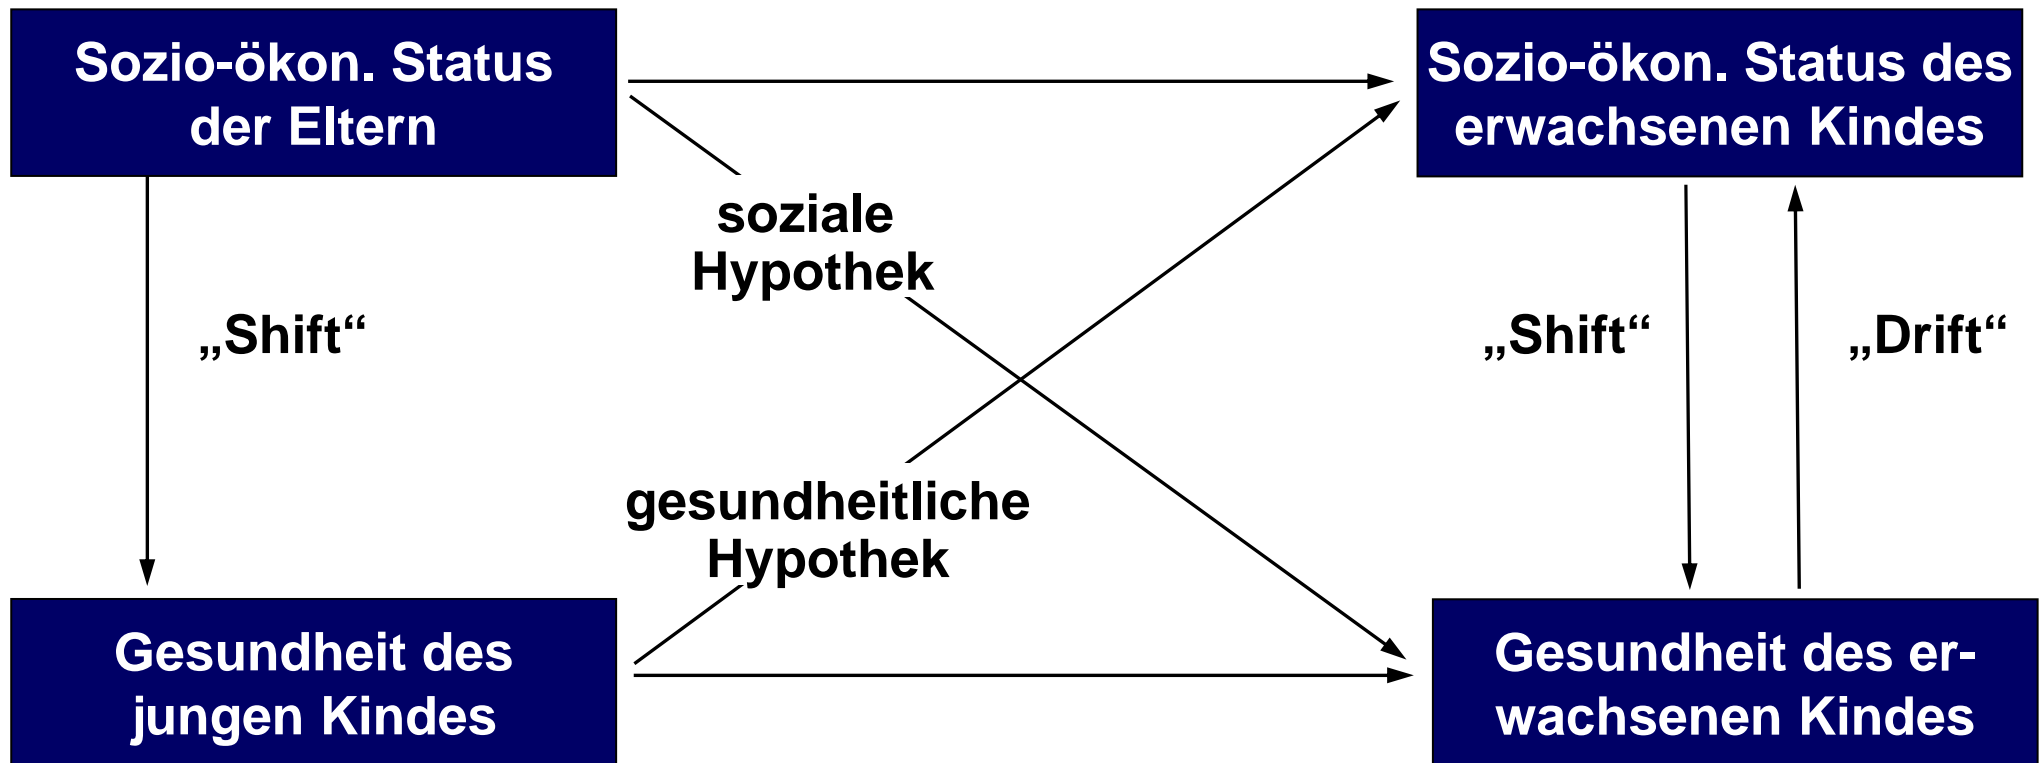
Sozio-ökon. Status der Eltern

Sozio-ökon. Status des erwachsenen Kindes

soziale Hypothek

„Shift“

„Shift“

„Drift“

gesundheitliche Hypothek

Gesundheit des jungen Kindes

Gesundheit des erwachsenen Kindes